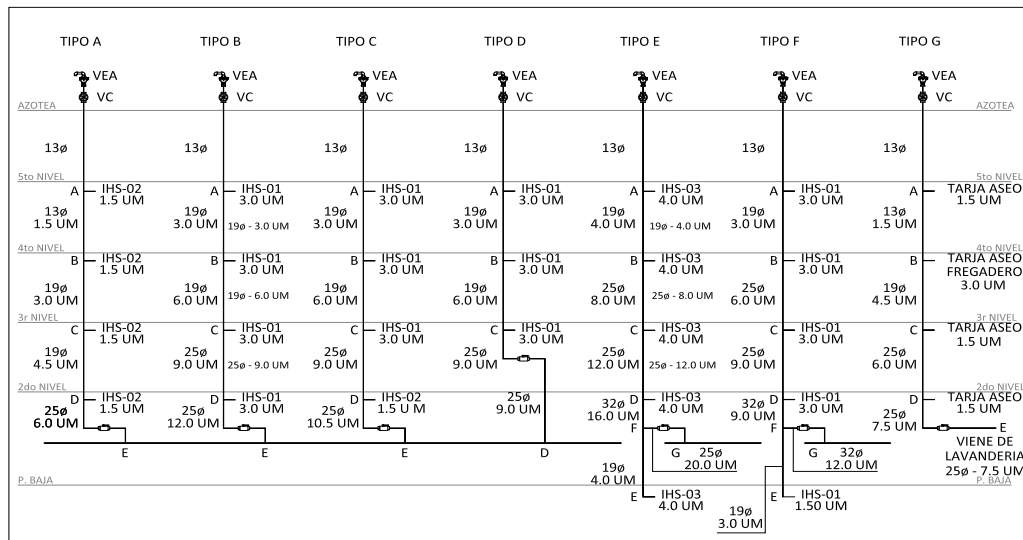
TIPO A TIPO B TIPO C TIPO D TIPO E TIPO F TIPO G

VEA VC VEA VC VEA VC VEA VC VEA VC VEA VC VEA VC

AZOTEA AZOTEA

13ø 13ø 13ø 13ø 13ø 13ø 13ø

5to NIVEL 5to NIVEL

A IHS-02 1.5 UM
A IHS-01 3.0 UM
A IHS-01 3.0 UM
A IHS-01 3.0 UM
A IHS-03 4.0 UM
A IHS-01 3.0 UM
A TARJA ASEO 1.5 UM

13ø 1.5 UM
19ø 3.0 UM
19ø - 3.0 UM
19ø 3.0 UM
19ø 3.0 UM
19ø 4.0 UM
19ø - 4.0 UM
19ø 3.0 UM
13ø 1.5 UM

4to NIVEL 4to NIVEL

B IHS-02 1.5 UM
B IHS-01 3.0 UM
B IHS-01 3.0 UM
B IHS-01 3.0 UM
B IHS-03 4.0 UM
B IHS-01 3.0 UM
B TARJA ASEO FREGADERO 3.0 UM

19ø 3.0 UM
19ø 6.0 UM
19ø - 6.0 UM
19ø 6.0 UM
19ø 6.0 UM
25ø 8.0 UM
25ø - 8.0 UM
25ø 6.0 UM
19ø 4.5 UM

3r NIVEL 3r NIVEL

C IHS-02 1.5 UM
C IHS-01 3.0 UM
C IHS-01 3.0 UM
C IHS-01 3.0 UM
C IHS-03 4.0 UM
C IHS-01 3.0 UM
C TARJA ASEO 1.5 UM

19ø 4.5 UM
25ø 9.0 UM
25ø - 9.0 UM
25ø 9.0 UM
25ø 9.0 UM
25ø 12.0 UM
25ø - 12.0 UM
25ø 9.0 UM
25ø 6.0 UM

2do NIVEL 2do NIVEL

D IHS-02 1.5 UM
D IHS-01 3.0 UM
D IHS-02 1.5 UM
25ø 9.0 UM
D IHS-03 4.0 UM
D IHS-01 3.0 UM
D TARJA ASEO 1.5 UM

25ø 6.0 UM
25ø 12.0 UM
25ø 10.5 UM
32ø 16.0 UM
32ø 9.0 UM
25ø 7.5 UM

F F
G 25ø 20.0 UM
G 32ø 12.0 UM
E
VIENE DE LAVANDERIA 25ø - 7.5 UM

E E E D

19ø 4.0 UM

P. BAJA P. BAJA

E IHS-03 4.0 UM
E IHS-01 1.50 UM

19ø 3.0 UM